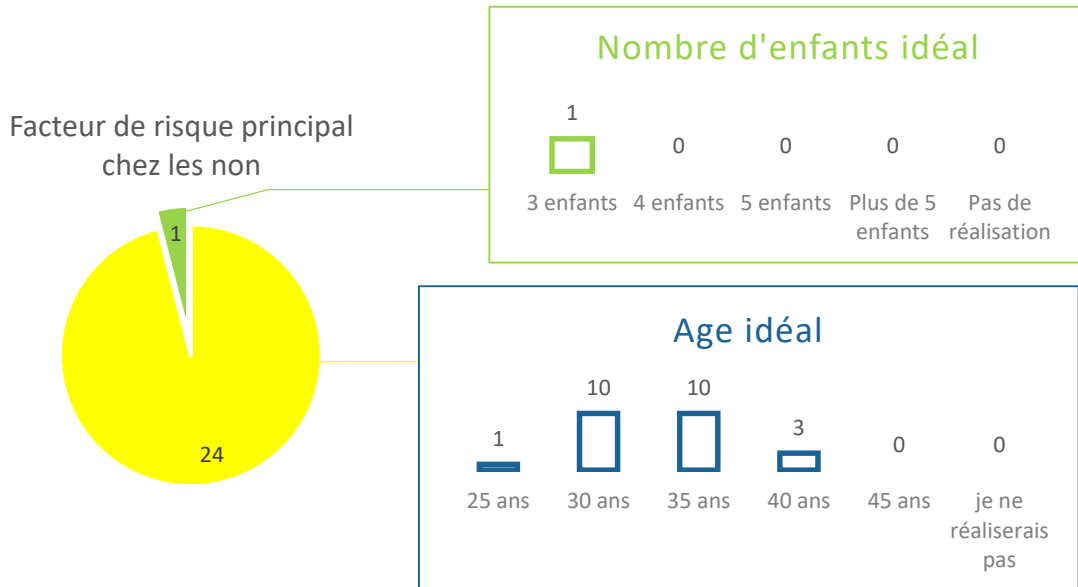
Facteur de risque principal chez les non

1

24

Nombre d'enfants idéal

1
3 enfants

0
4 enfants

0
5 enfants

0
Plus de 5 enfants

0
Pas de réalisation

Age idéal

1
25 ans

10
30 ans

10
35 ans

3
40 ans

0
45 ans

0
je ne réaliserais pas